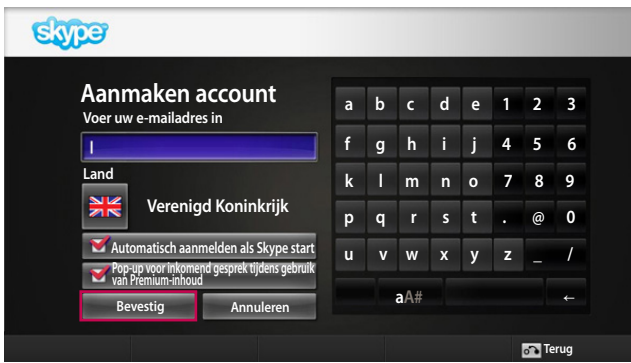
skype

Aanmaken account
Voer uw e-mailadres in

|

Land

Verenigd Koninkrijk

Automatisch aanmelden als Skype start

Pop-up voor inkomend gesprek tijdens gebruik van Premium-inhoud

Bevestig

Annuleren

| a | b | c | d | e | 1 | 2 | 3 |
|---|---|---|---|---|---|---|---|
| f | g | h | i | j | 4 | 5 | 6 |
| k | l | m | n | o | 7 | 8 | 9 |
| p | q | r | s | t | . | @ | 0 |
| u | v | w | x | y | z | _ | / |

aA#

←

Terug